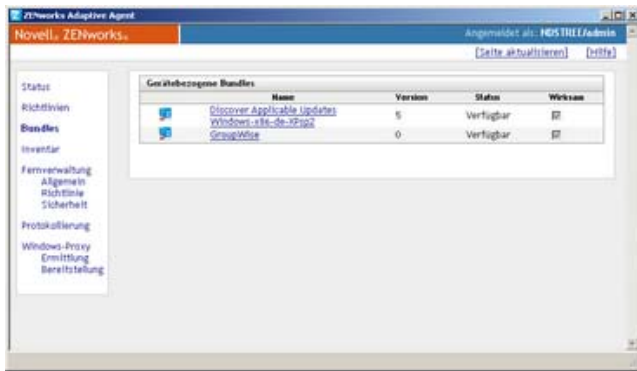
ZENworks Adaptive Agent

Novell. ZENworks.

Angemeldet als: NDSTREE/admin

[Seite aktualisieren] [Hilfe]

Status
Richtlinien
Bundles
Inventar
Fernverwaltung
Allgemein
Richtlinie
Sicherheit
Protokollierung
Windows-Proxy
Ermittlung
Bereitstellung

Gerätebezogene Bundles

| Name | Version | Status | Wirksam |
|---|---|---|---|
| Discover Applicable Updates Windows-x86-de-XPsp2 | 5 | Verfügbar | |
| GroupWise | 0 | Verfügbar | |